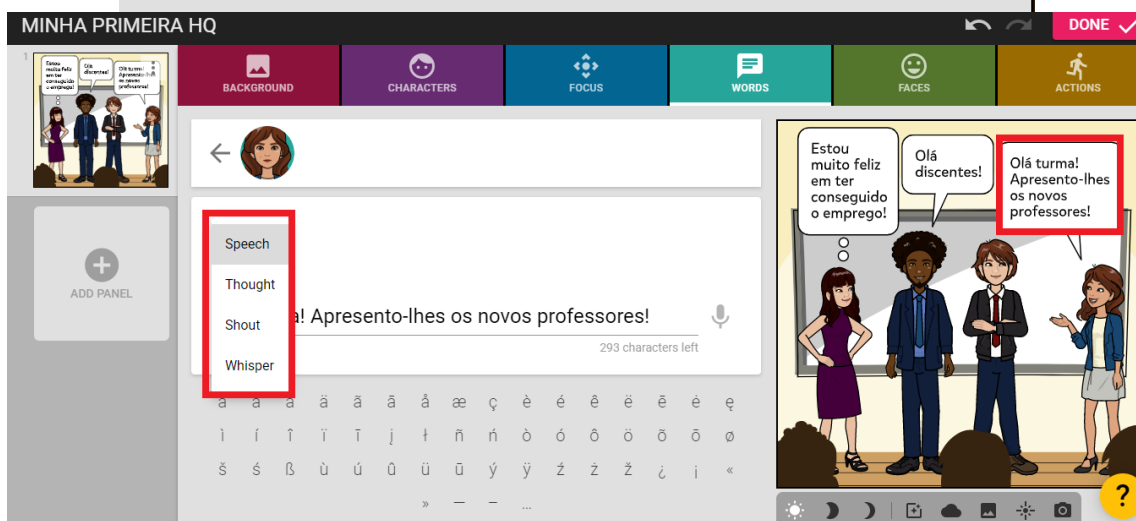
MINHA PRIMEIRA HQ

DONE

1

Estou muito feliz em ter conseguido o emprego!

Olá discentes!

Olá turma! Apresento-lhes os novos professores!

BACKGROUND

CHARACTERS

FOCUS

WORDS

FACES

ACTIONS

ADD PANEL

Speech

Thought

Shout

Whisper

a! Apresento-lhes os novos professores!

293 characters left

à á â ä ã ā å æ ç è é ê ë ē ė ę

ì í î ï ī į ł ñ ń ò ó ô ö õ ō ø

š ś ß ù ú û ü ū ý ÿ ź ż ž ¿ ¡ «

» — – ...

Estou muito feliz em ter conseguido o emprego!

Olá discentes!

Olá turma! Apresento-lhes os novos professores!

?